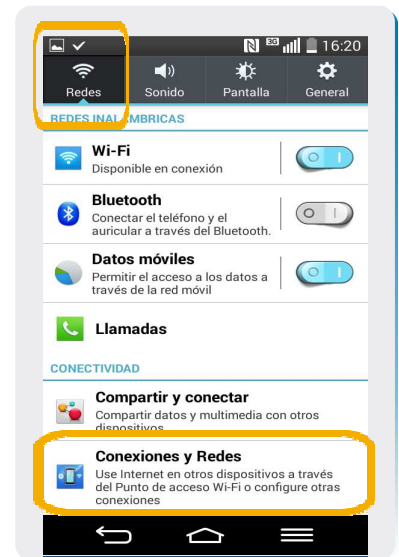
16:20

Redes
Sonido
Pantalla
General

REDES INAL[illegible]MBRICAS

Wi-Fi
Disponible en conexión

Bluetooth
Conectar el teléfono y el auricular a través del Bluetooth.

Datos móviles
Permitir el acceso a los datos a través de la red móvil

Llamadas

CONECTIVIDAD

Compartir y conectar
Compartir datos y multimedia con otros dispositivos

Conexiones y Redes
Use Internet en otros dispositivos a través del Punto de acceso Wi-Fi o configure otras conexiones